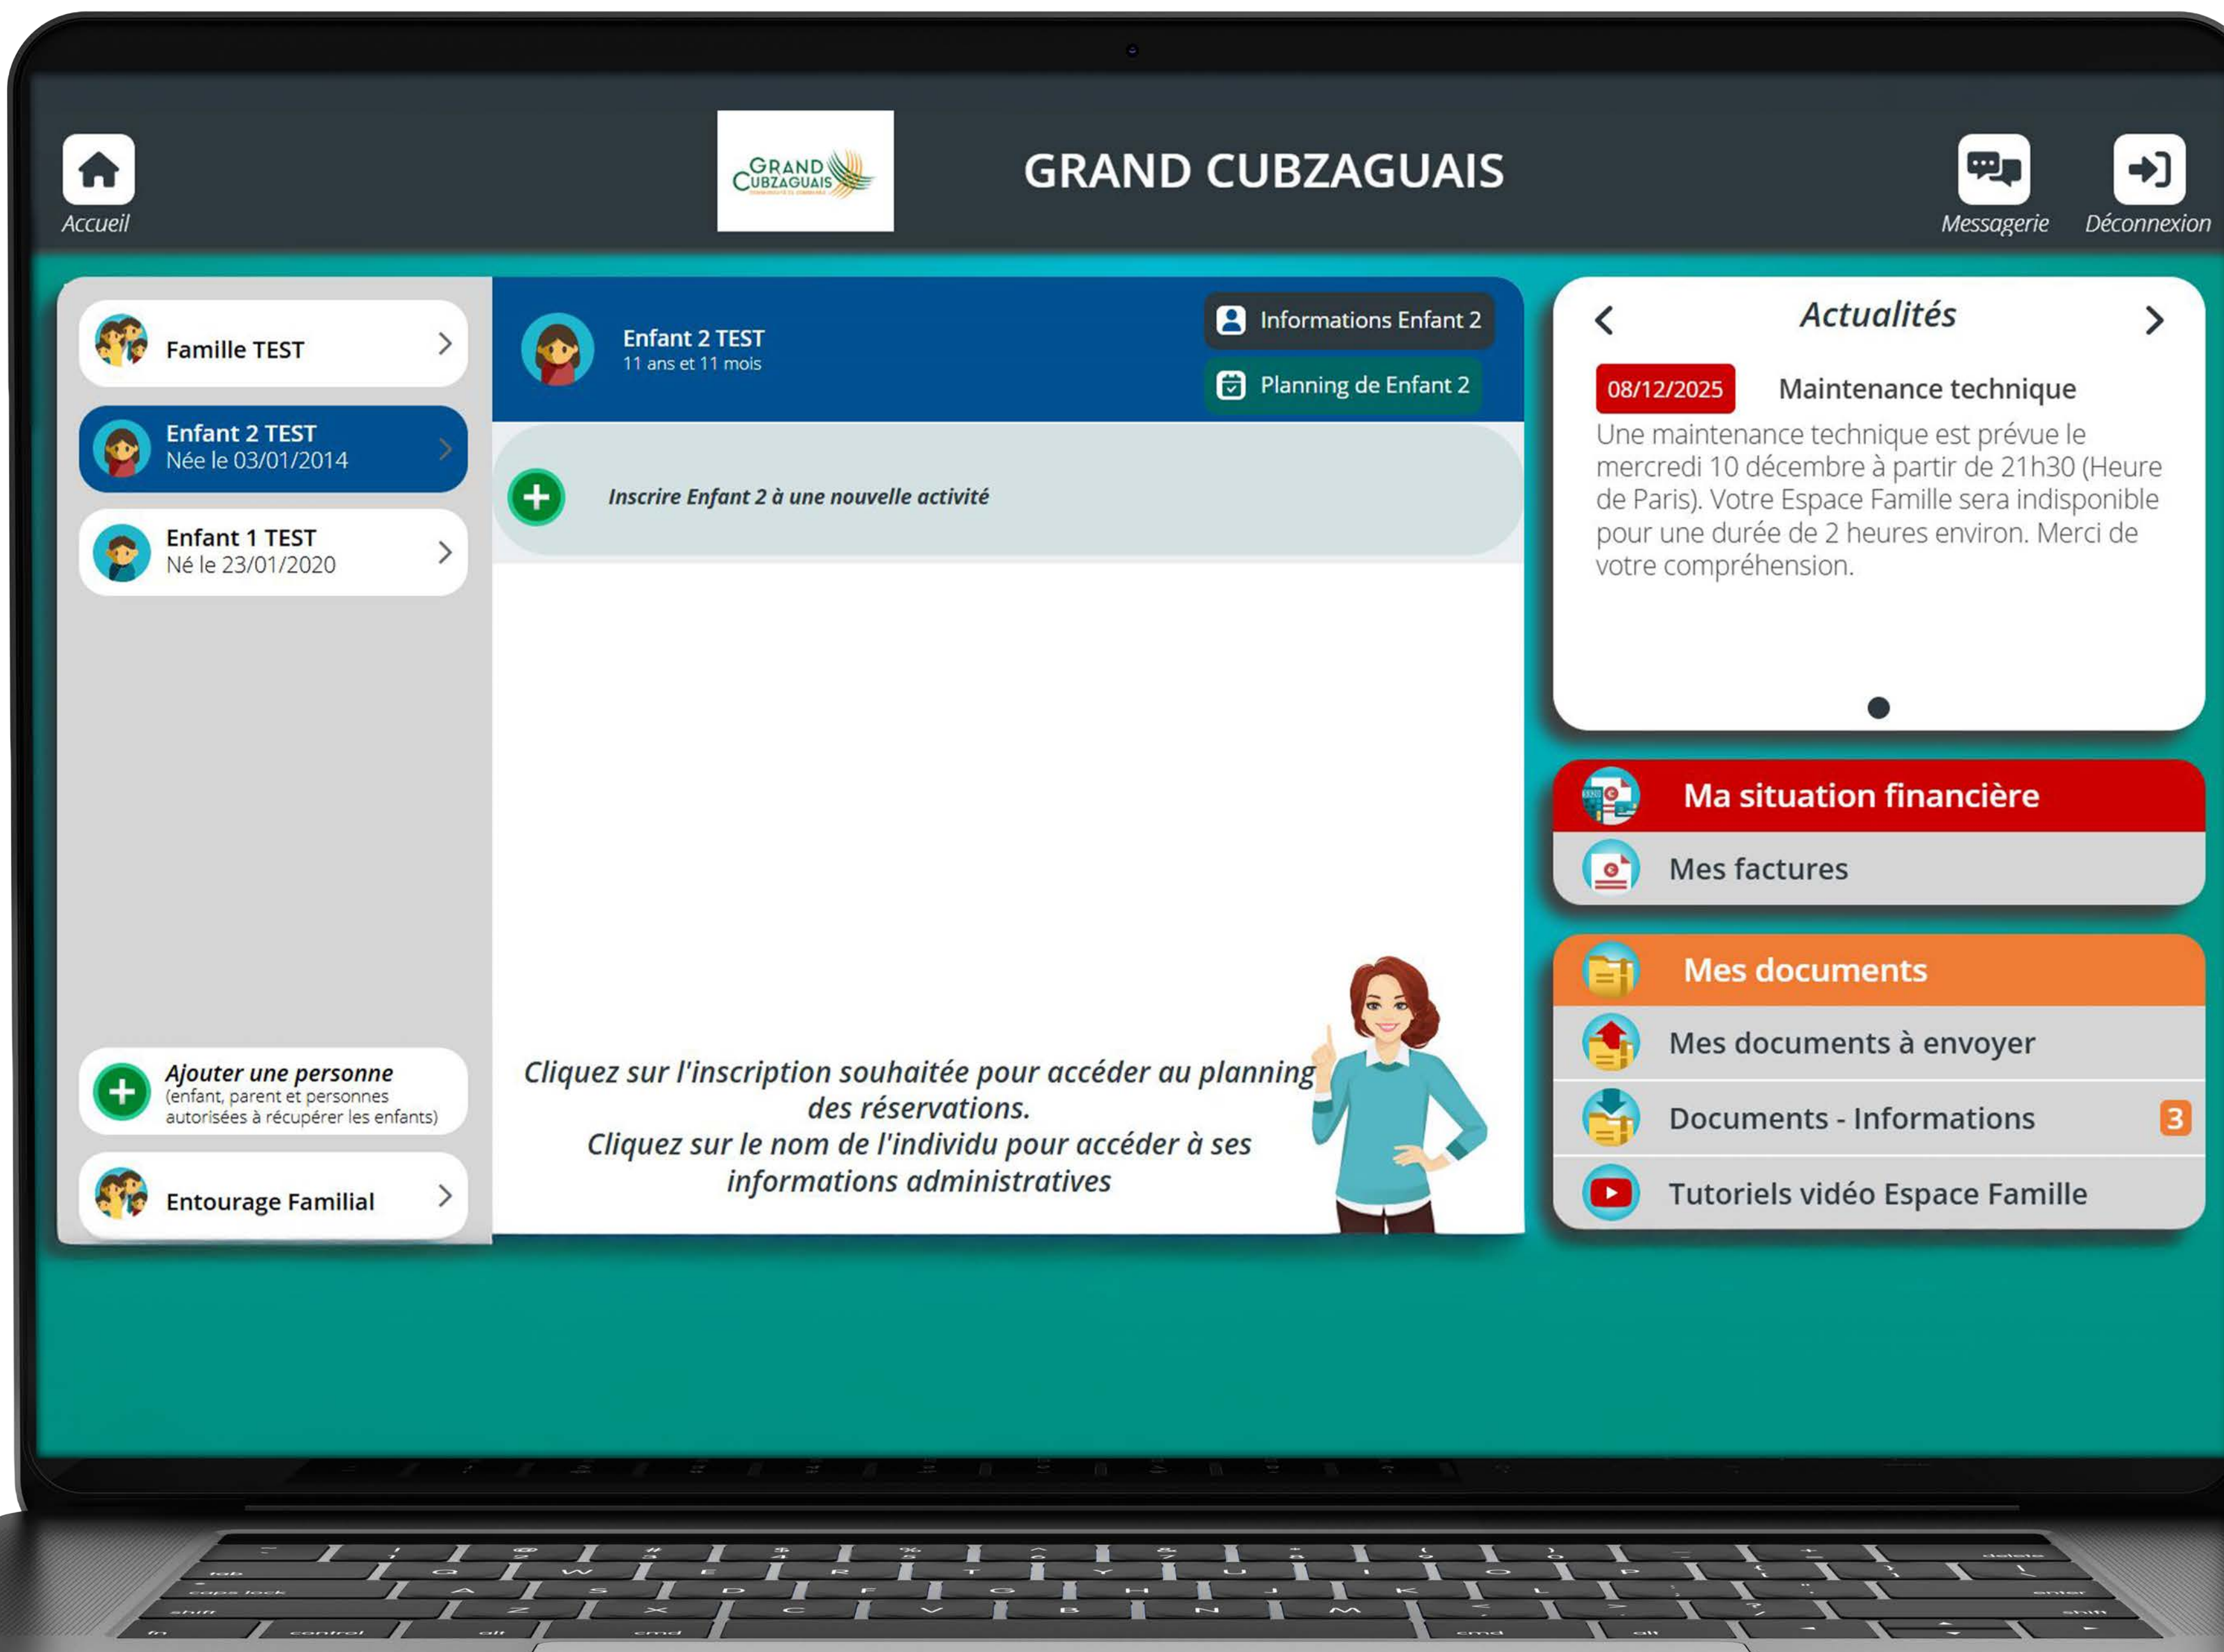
Accueil

GRAND CUBZAGUAIS

GRAND CUBZAGUAIS

Messagerie

Déconnexion

Famille TEST

Enfant 2 TEST
Née le 03/01/2014

Enfant 1 TEST
Né le 23/01/2020

Ajouter une personne
(enfant, parent et personnes autorisées à récupérer les enfants)

Entourage Familial

Enfant 2 TEST
11 ans et 11 mois

Informations Enfant 2

Planning de Enfant 2

Inscrire Enfant 2 à une nouvelle activité

Cliquez sur l'inscription souhaitée pour accéder au planning des réservations.
Cliquez sur le nom de l'individu pour accéder à ses informations administratives

Actualités

08/12/2025

Maintenance technique

Une maintenance technique est prévue le mercredi 10 décembre à partir de 21h30 (Heure de Paris). Votre Espace Famille sera indisponible pour une durée de 2 heures environ. Merci de votre compréhension.

Ma situation financière

Mes factures

Mes documents

Mes documents à envoyer

Documents - Informations 3

Tutoriels vidéo Espace Famille